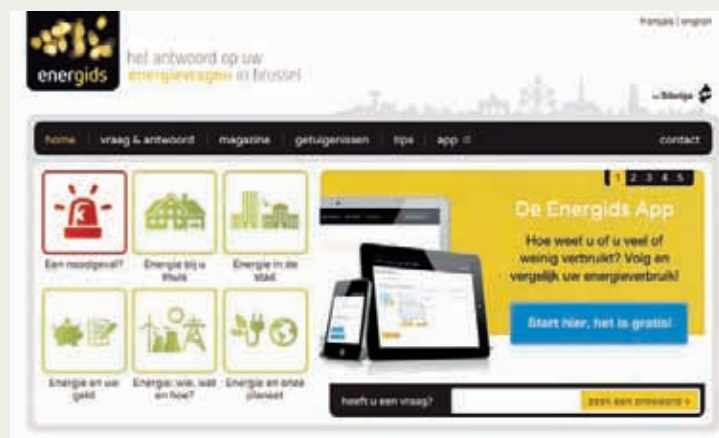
energids

het antwoord op uw energievragen in Brussel

français | english

Brussel Leefmilieu

home | vraag & antwoord | magazine | getuigenissen | tips | app

contact

1 2 3 4 5

De Energids App

Hoe weet u of u veel of weinig verbruikt? Volg en vergelijk uw energieverbruik!

Start hier, het is gratis!

Een noodgeval?

Energie bij u thuis

Energie in de stad

Energie en uw geld

Energie: wie, wat en hoe?

Energie en onze planeet

heeft u een vraag?

zoek een antwoord »